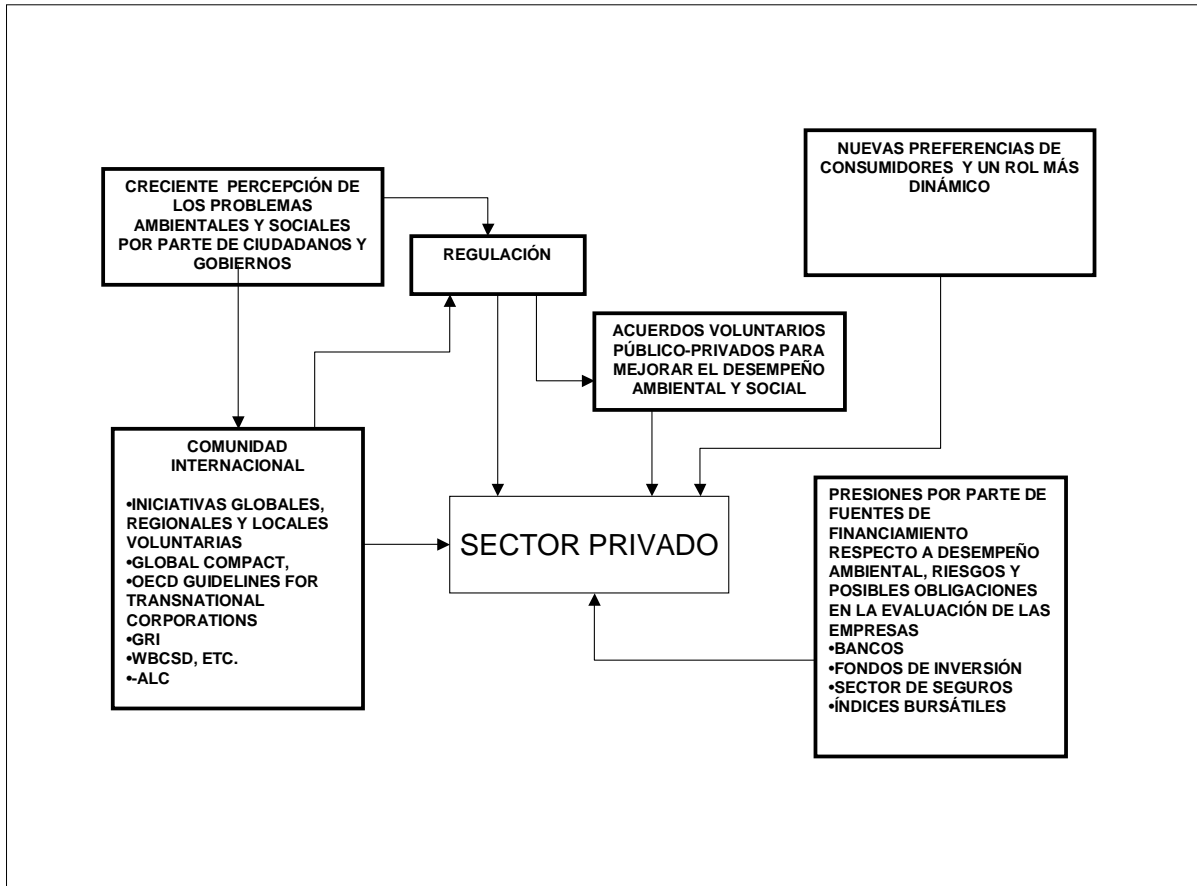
NUEVAS PREFERENCIAS DE CONSUMIDORES Y UN ROL MÁS DINÁMICO

CRECIENTE PERCEPCIÓN DE LOS PROBLEMAS AMBIENTALES Y SOCIALES POR PARTE DE CIUDADANOS Y GOBIERNOS

REGULACIÓN

ACUERDOS VOLUNTARIOS PÚBLICO-PRIVADOS PARA MEJORAR EL DESEMPEÑO AMBIENTAL Y SOCIAL

COMUNIDAD INTERNACIONAL

•INICIATIVAS GLOBALES, REGIONALES Y LOCALES VOLUNTARIAS
•GLOBAL COMPACT,
•OECD GUIDELINES FOR TRANSNATIONAL CORPORATIONS
•GRI
•WBCSD, ETC.
•-ALC

SECTOR PRIVADO

PRESIONES POR PARTE DE FUENTES DE FINANCIAMIENTO RESPECTO A DESEMPEÑO AMBIENTAL, RIESGOS Y POSIBLES OBLIGACIONES EN LA EVALUACIÓN DE LAS EMPRESAS
•BANCOS
•FONDOS DE INVERSIÓN
•SECTOR DE SEGUROS
•ÍNDICES BURSÁTILES